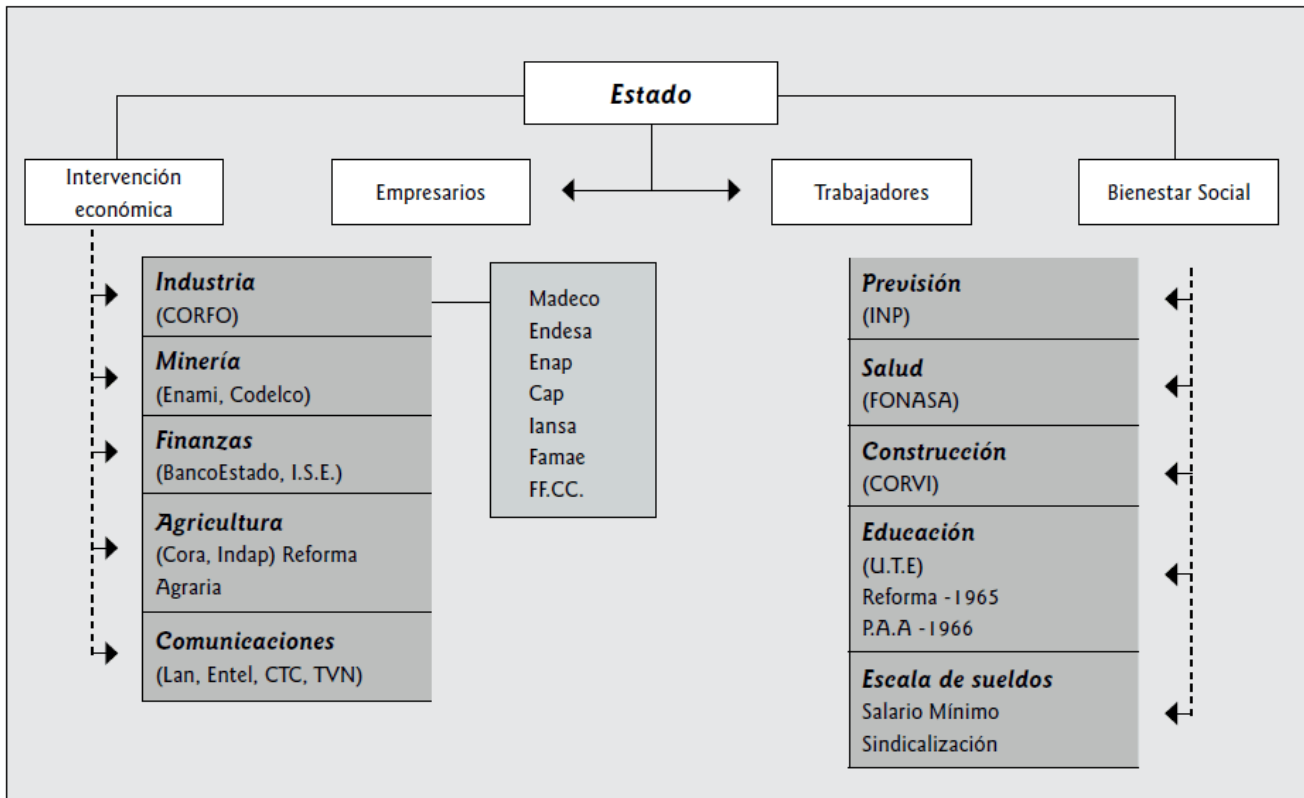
Estado

Intervención económica

Empresarios

Trabajadores

Bienestar Social

Industria
(CORFO)

Minería
(Enami, Codelco)

Finanzas
(BancoEstado, I.S.E.)

Agricultura
(Cora, Indap) Reforma Agraria

Comunicaciones
(Lan, Entel, CTC, TVN)

Madeco
Endesa
Enap
Cap
Iansa
Famae
FF.CC.

Previsión
(INP)

Salud
(FONASA)

Construcción
(CORVI)

Educación
(U.T.E)
Reforma -1965
P.A.A -1966

Escala de sueldos
Salario Mínimo
Sindicalización